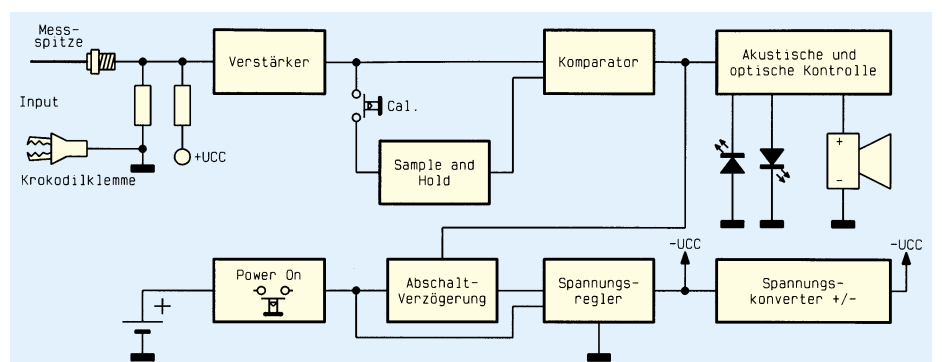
Mess-spitze

Input

Krokodilklemme

+UCC

Verstärker

Cal.

Sample and Hold

Komparator

Akustische und optische Kontrolle

+

-

Power On

+

Abschalt-Verzögerung

Spannungs-regler

-UCC

Spannungs-konverter +/-

-UCC